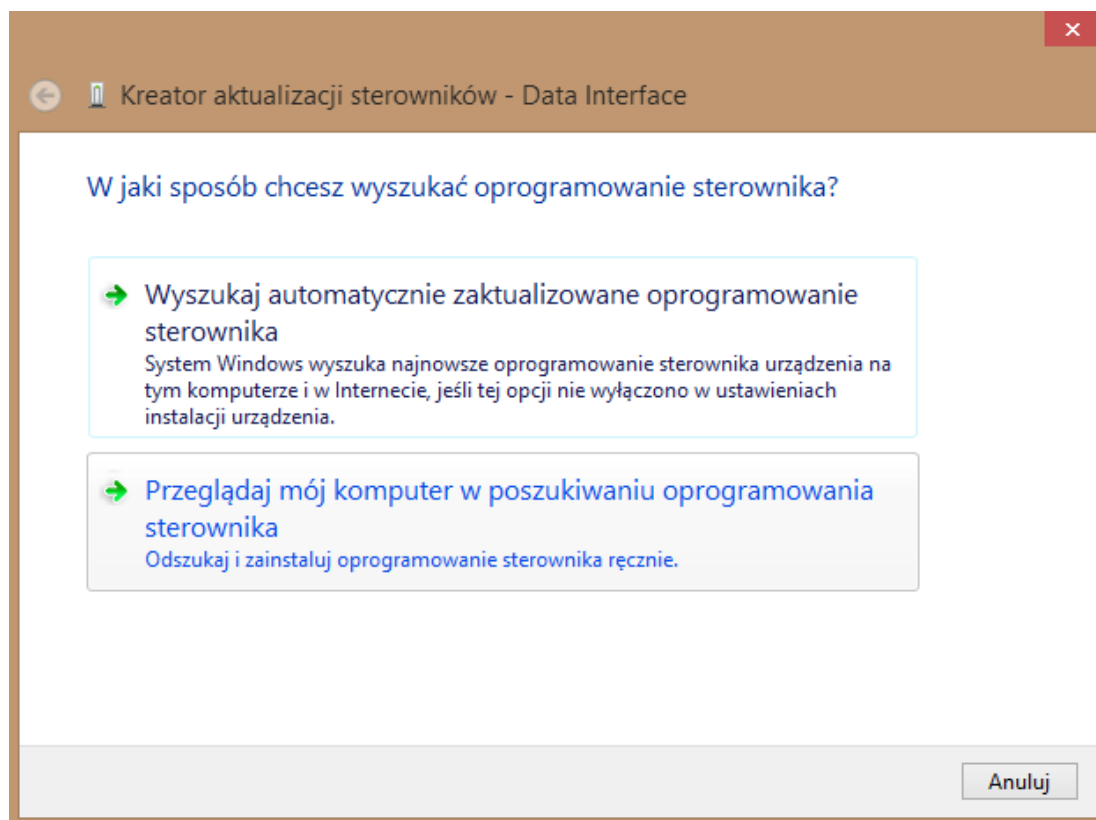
Kreator aktualizacji sterowników - Data Interface

W jaki sposób chcesz wyszukać oprogramowanie sterownika?

Wyszukaj automatycznie zaktualizowane oprogramowanie sterownika
System Windows wyszuka najnowsze oprogramowanie sterownika urządzenia na tym komputerze i w Internecie, jeśli tej opcji nie wyłączono w ustawieniach instalacji urządzenia.

Przeglądaj mój komputer w poszukiwaniu oprogramowania sterownika
Odszukaj i zainstaluj oprogramowanie sterownika ręcznie.

Anuluj